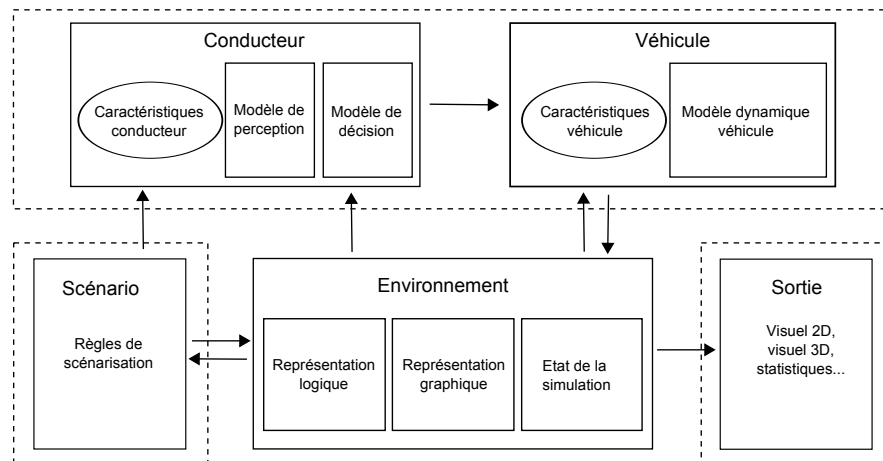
Conducteur

Caractéristiques conducteur

Modèle de perception

Modèle de décision

Véhicule

Caractéristiques véhicule

Modèle dynamique véhicule

Scénario

Règles de scénarisation

Environnement

Représentation logique

Représentation graphique

Etat de la simulation

Sortie

Visuel 2D, visuel 3D, statistiques...